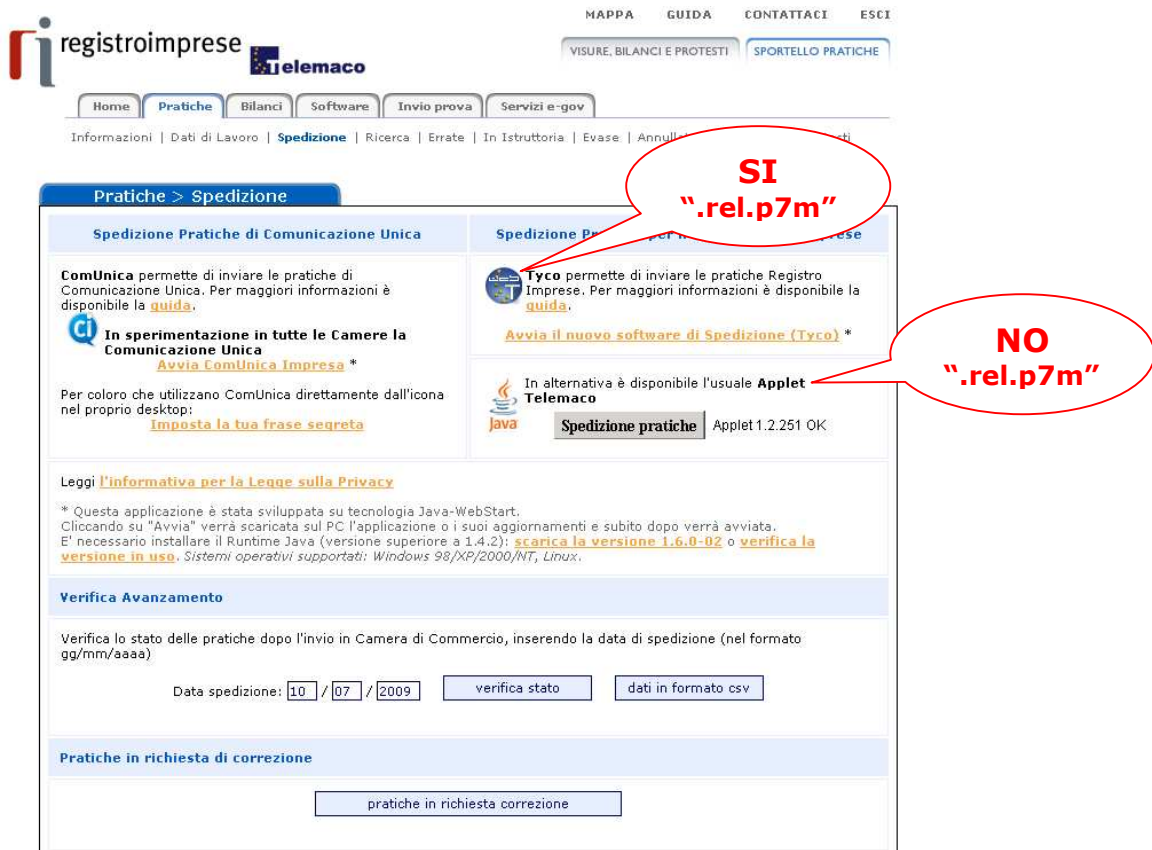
MAPPA GUIDA CONTATTACI ESCI

registroimprese Telemaco

VISURE, BILANCI E PROTESTI | SPORTELLO PRATICHE

Home | Pratiche | Bilanci | Software | Invio prova | Servizi e-gov

Informazioni | Dati di Lavoro | Spedizione | Ricerca | Errate | In Istruttoria | Evase | Annull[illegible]

SI
".rel.p7m"

Pratiche > Spedizione

Spedizione Pratiche di Comunicazione Unica

Spedizione Pr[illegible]ese

ComUnica permette di inviare le pratiche di Comunicazione Unica. Per maggiori informazioni è disponibile la guida.

In sperimentazione in tutte le Camere la Comunicazione Unica
Avvia ComUnica Impresa *

Per coloro che utilizzano ComUnica direttamente dall'icona nel proprio desktop:
Imposta la tua frase segreta

Tyco permette di inviare le pratiche Registro Imprese. Per maggiori informazioni è disponibile la guida.

Avvia il nuovo software di Spedizione (Tyco) *

NO
".rel.p7m"

In alternativa è disponibile l'usuale Applet Telemaco

Java

Spedizione pratiche Applet 1.2.251 OK

Leggi l'informativa per la Legge sulla Privacy

* Questa applicazione è stata sviluppata su tecnologia Java-WebStart.
Cliccando su "Avvia" verrà scaricata sul PC l'applicazione o i suoi aggiornamenti e subito dopo verrà avviata.
E' necessario installare il Runtime Java (versione superiore a 1.4.2): scarica la versione 1.6.0-02 o verifica la versione in uso. Sistemi operativi supportati: Windows 98/XP/2000/NT, Linux.

Verifica Avanzamento

Verifica lo stato delle pratiche dopo l'invio in Camera di Commercio, inserendo la data di spedizione (nel formato gg/mm/aaaa)

Data spedizione: 10 / 07 / 2009 verifica stato dati in formato csv

Pratiche in richiesta di correzione

pratiche in richiesta correzione